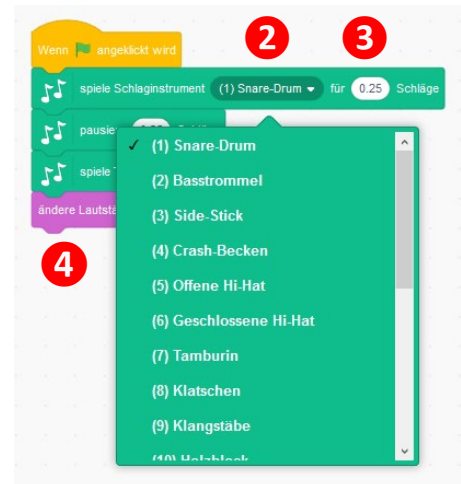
Wenn angeklickt wird

2 3

spiele Schlaginstrument (1) Snare-Drum für 0.25 Schläge

pausie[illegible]

spiele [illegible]

ändere Lautstä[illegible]

4

✓ (1) Snare-Drum
(2) Basstrommel
(3) Side-Stick
(4) Crash-Becken
(5) Offene Hi-Hat
(6) Geschlossene Hi-Hat
(7) Tamburin
(8) Klatschen
(9) Klangstäbe
(10) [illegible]